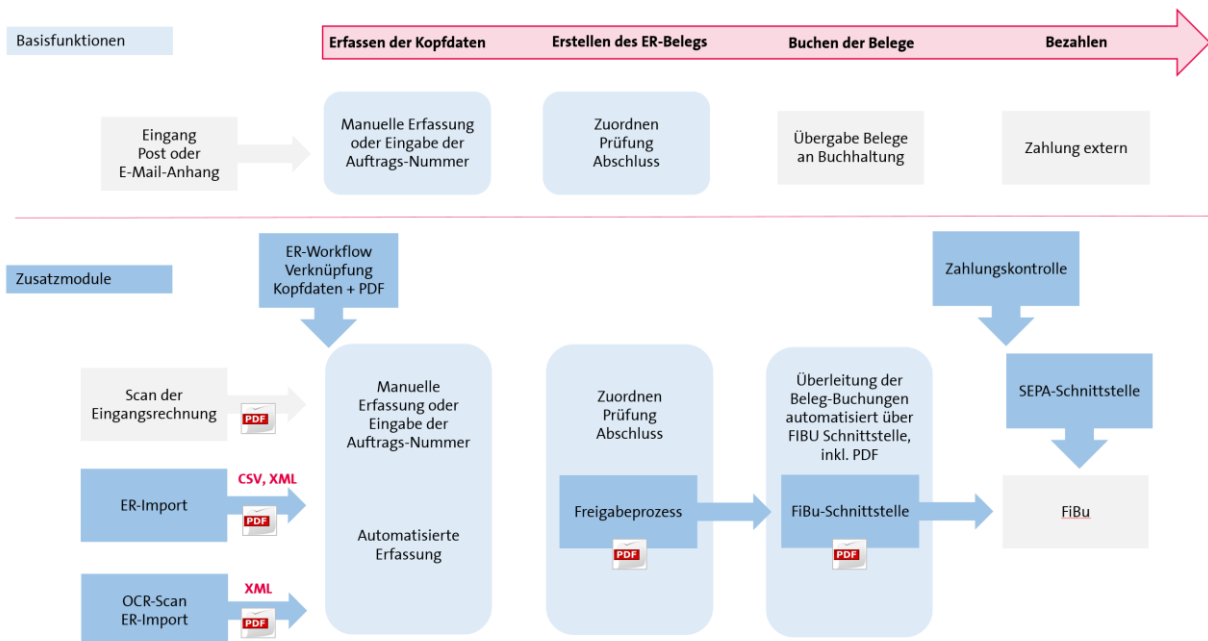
Basisfunktionen

Erfassen der Kopfdaten

Erstellen des ER-Belegs

Buchen der Belege

Bezahlen

Eingang Post oder E-Mail-Anhang

Manuelle Erfassung oder Eingabe der Auftrags-Nummer

Zuordnen Prüfung Abschluss

Übergabe Belege an Buchhaltung

Zahlung extern

Zusatzmodule

ER-Workflow Verknüpfung Kopfdaten + PDF

Zahlungskontrolle

Scan der Eingangsrechnung

PDF

Manuelle Erfassung oder Eingabe der Auftrags-Nummer

Zuordnen Prüfung Abschluss

Überleitung der Beleg-Buchungen automatisiert über FIBU Schnittstelle, inkl. PDF

SEPA-Schnittstelle

CSV, XML

ER-Import

PDF

Automatisierte Erfassung

Freigabeprozess

PDF

FiBu-Schnittstelle

PDF

FiBu

XML

OCR-Scan ER-Import

PDF